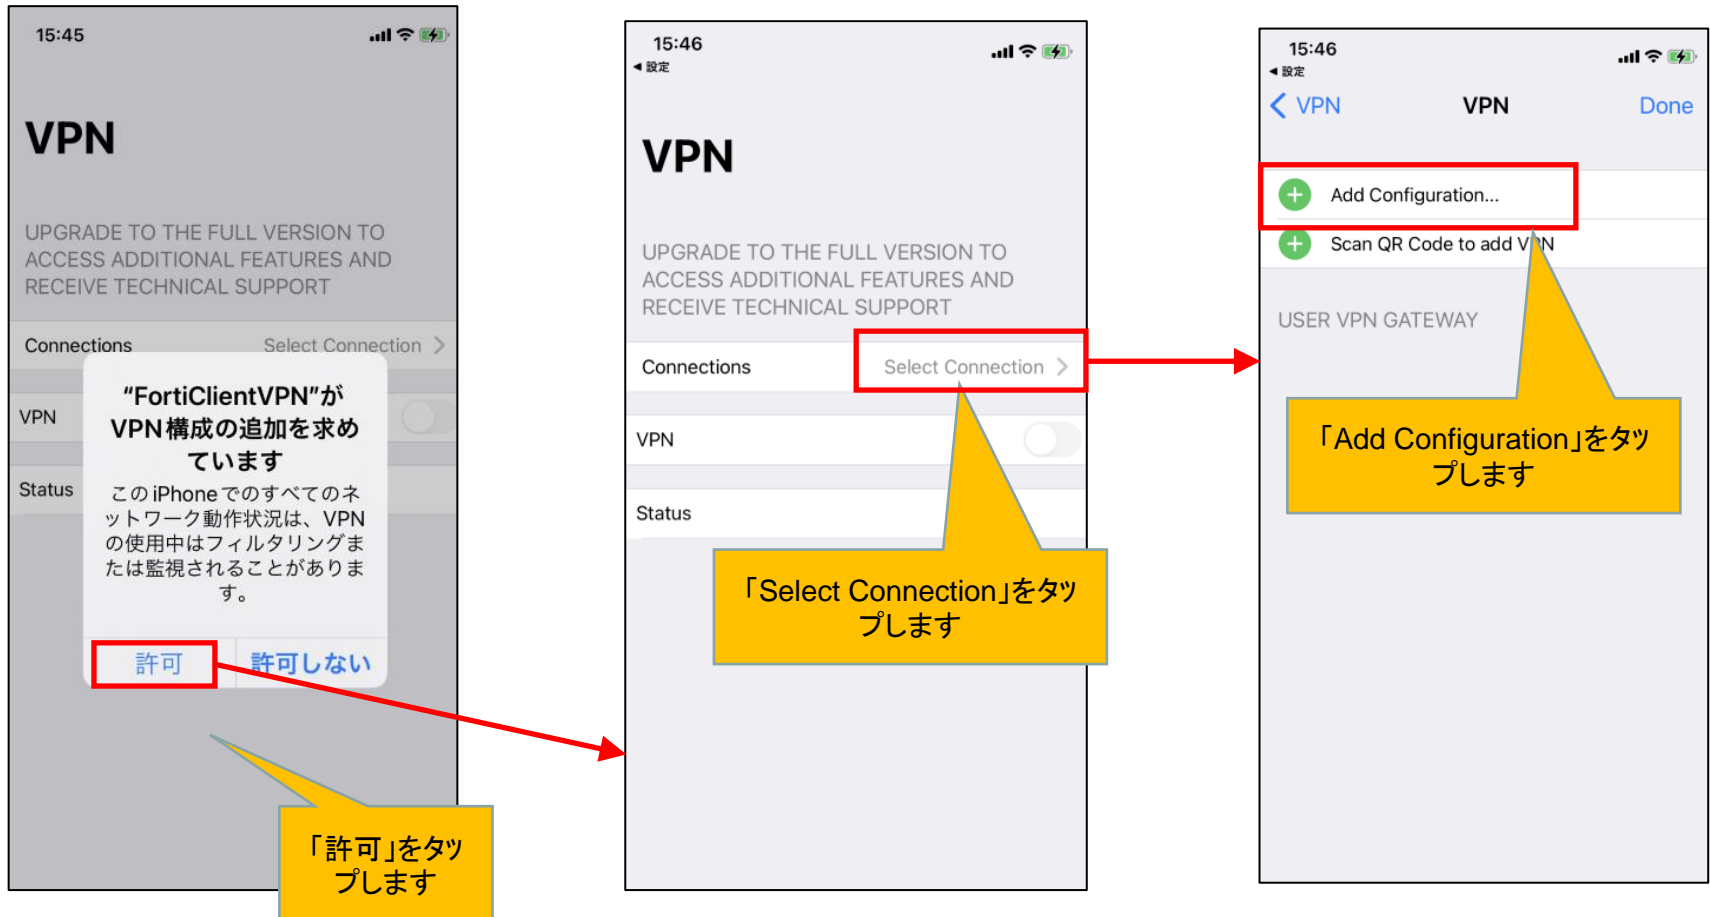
15:45

VPN

UPGRADE TO THE FULL VERSION TO ACCESS ADDITIONAL FEATURES AND RECEIVE TECHNICAL SUPPORT

Connections Select Connection >

VPN

Status

“FortiClientVPN”がVPN構成の追加を求めています

このiPhoneでのすべてのネットワーク動作状況は、VPNの使用中はフィルタリングまたは監視されることがあります。

許可 許可しない

「許可」をタップします

15:46
◂ 設定

VPN

UPGRADE TO THE FULL VERSION TO ACCESS ADDITIONAL FEATURES AND RECEIVE TECHNICAL SUPPORT

Connections Select Connection >

VPN

Status

「Select Connection」をタップします

15:46
◂ 設定

< VPN VPN Done

Add Configuration...

Scan QR Code to add VPN

USER VPN GATEWAY

「Add Configuration」をタップします